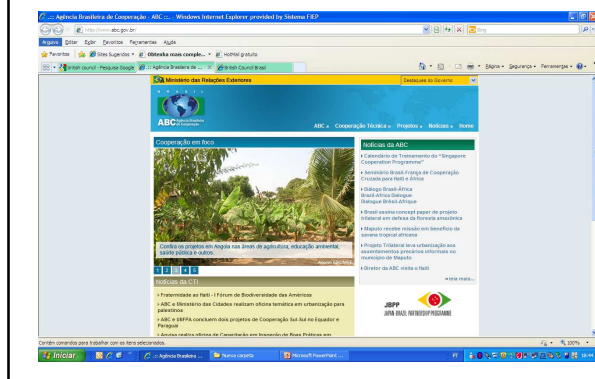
.:: Agência Brasileira de Cooperação - ABC ::. - Windows Internet Explorer provided by Sistema FIEP

http://www.abc.gov.br/

Bing

Arquivo Editar Exibir Favoritos Ferramentas Ajuda

Favoritos Sites Sugeridos Obtenha mais comple... HotMail gratuito

British council - Pesquisa Google .:: Agência Brasileira de ... British Council Brasil

Página Segurança Ferramentas

Ministério das Relações Exteriores

Destaques do Governo

ABC Agência Brasileira de Cooperação

ABC » Cooperação Técnica » Projetos » Notícias » Home

Cooperação em foco

Confira os projetos em Angola nas áreas de agricultura, educação ambiental, saúde pública e outros.

1 2 3 4 5

Notícias da ABC

Calendário de Treinamento do "Singapore Cooperation Programme"

Seminário Brasil-França de Cooperação Cruzada para Haiti e África

Diálogo Brasil-África
Brasil-Africa Dialogue
Dialogue Brésil-Afrique

Brasil assina concept paper de projeto trilateral em defesa da floresta amazônica

Maputo recebe missão em benefício da savana tropical africana

Projeto Trilateral leva urbanização aos assentamentos precários informais no município de Maputo

Diretor da ABC visita o Haiti

leia mais...

Notícias da CTI

Fraternidade no Haiti - I Fórum de Biodiversidade das Américas

ABC e Ministério das Cidades realizam oficina temática em urbanização para palestinos

ABC e UNFPA concluem dois projetos de Cooperação Sul-Sul no Equador e Paraguai

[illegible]

JBPP
JAPAN BRAZIL PARTNERSHIP PROGRAMME

Contém comandos para trabalhar com os itens selecionados.

100%

Iniciar .:: Agência Brasileira ... Nova pasta Microsoft PowerPoint ...

PT 18:44